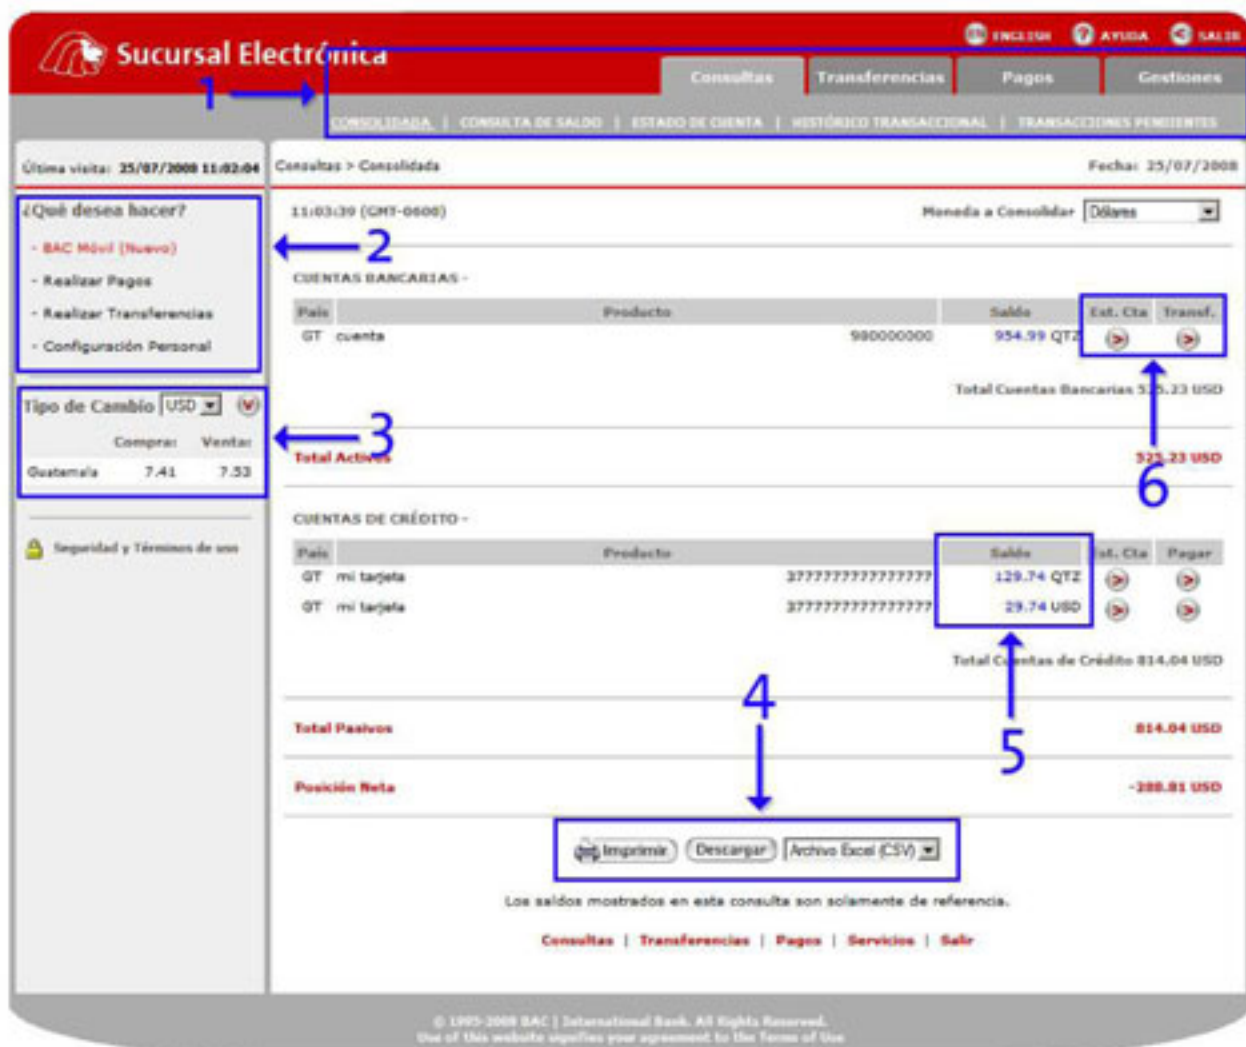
Sucursal Electrónica

ENGLISH AYUDA SALIR

Consultas Transferencias Pagos Gestiones

1

CONSOLIDADA | CONSULTA DE SALDO | ESTADO DE CUENTA | HISTÓRICO TRANSACCIONAL | TRANSACCIONES PENDIENTES

Última visita: 25/07/2008 11:02:04

Consultas > Consolidada

Fecha: 25/07/2008

¿Qué desea hacer?

- BAC Móvil (Nuevo)

- Realizar Pagos

- Realizar Transferencias

- Configuración Personal

2

11:03:39 (GMT-0600)

Moneda a Consolidar Dólares

CUENTAS BANCARIAS -

| País | Producto | | Saldo | Est. Cta | Transf. |
|---|---|---|---|---|---|
| GT | cuenta | 980000000 | 954.99 QTZ | > | > |

Total Cuentas Bancarias 525.23 USD

Tipo de Cambio USD

| | Compra: | Venta: |
|---|---|---|
| Guatemala | 7.41 | 7.53 |

3

Total Activos

525.23 USD

6

Seguridad y Términos de uso

CUENTAS DE CRÉDITO -

| País | Producto | | Saldo | Est. Cta | Pagar |
|---|---|---|---|---|---|
| GT | mi tarjeta | 3777777777777777 | 129.74 QTZ | > | > |
| GT | mi tarjeta | 3777777777777777 | 29.74 USD | > | > |

Total Cuentas de Crédito 814.04 USD

4

Total Pasivos

814.04 USD

5

Posición Neta

-288.81 USD

Imprimir Descargar Archivo Excel (CSV)

Los saldos mostrados en esta consulta son solamente de referencia.

Consultas | Transferencias | Pagos | Servicios | Salir

© 1995-2008 BAC | International Bank. All Rights Reserved.
Use of this website signifies your agreement to the Terms of Use